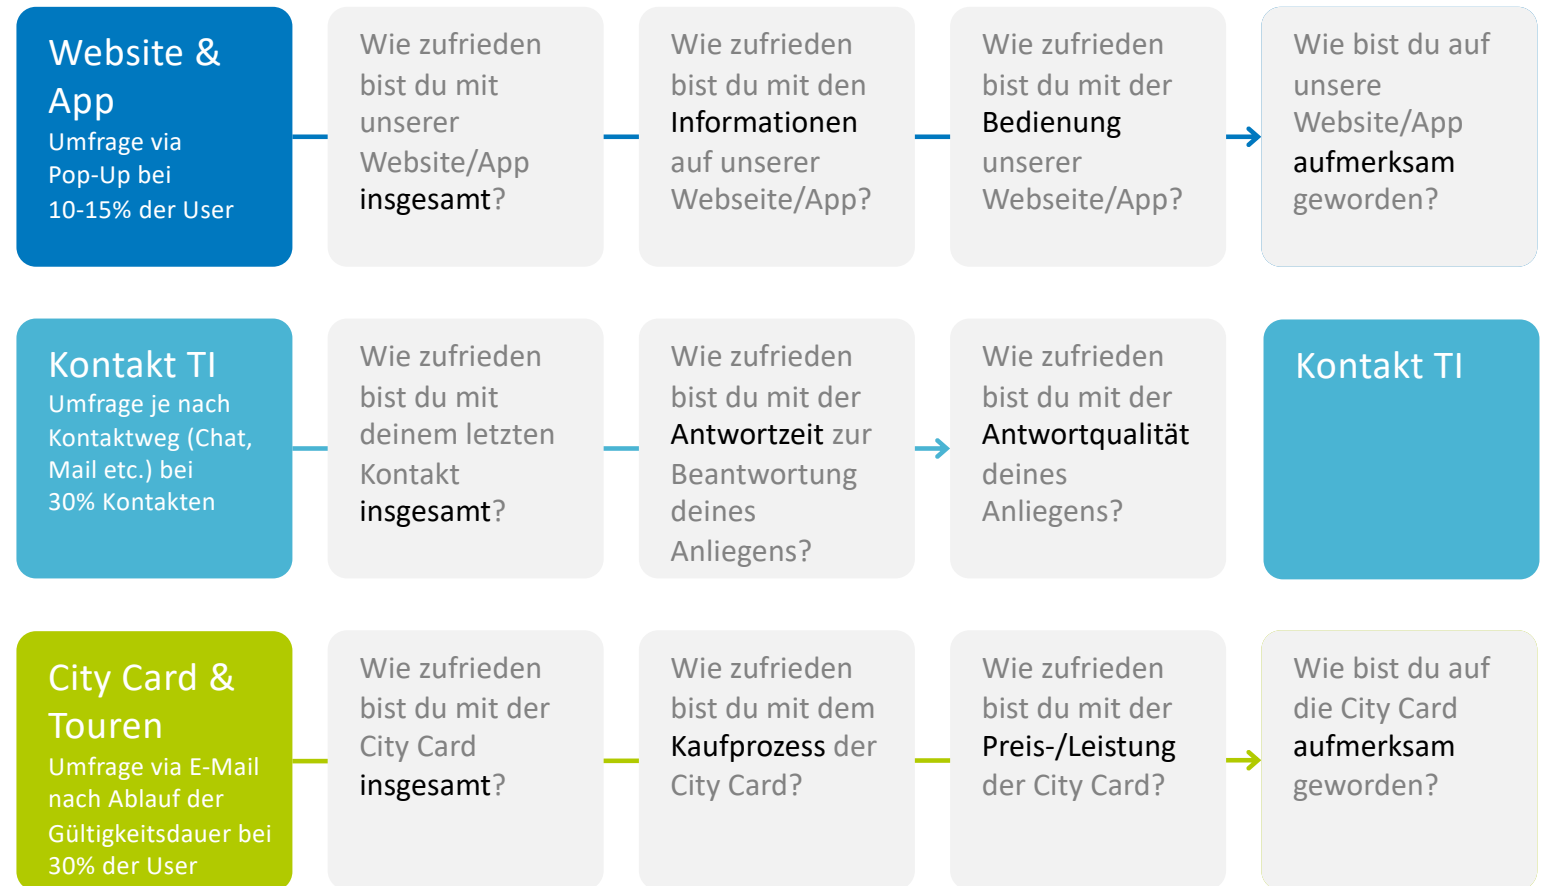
Website & App
Umfrage via Pop-Up bei 10-15% der User

Wie zufrieden bist du mit unserer Website/App insgesamt?

Wie zufrieden bist du mit den Informationen auf unserer Webseite/App?

Wie zufrieden bist du mit der Bedienung unserer Webseite/App?

Wie bist du auf unsere Website/App aufmerksam geworden?

Kontakt TI
Umfrage je nach Kontaktweg (Chat, Mail etc.) bei 30% Kontakten

Wie zufrieden bist du mit deinem letzten Kontakt insgesamt?

Wie zufrieden bist du mit der Antwortzeit zur Beantwortung deines Anliegens?

Wie zufrieden bist du mit der Antwortqualität deines Anliegens?

Kontakt TI

City Card & Touren
Umfrage via E-Mail nach Ablauf der Gültigkeitsdauer bei 30% der User

Wie zufrieden bist du mit der City Card insgesamt?

Wie zufrieden bist du mit dem Kaufprozess der City Card?

Wie zufrieden bist du mit der Preis-/Leistung der City Card?

Wie bist du auf die City Card aufmerksam geworden?